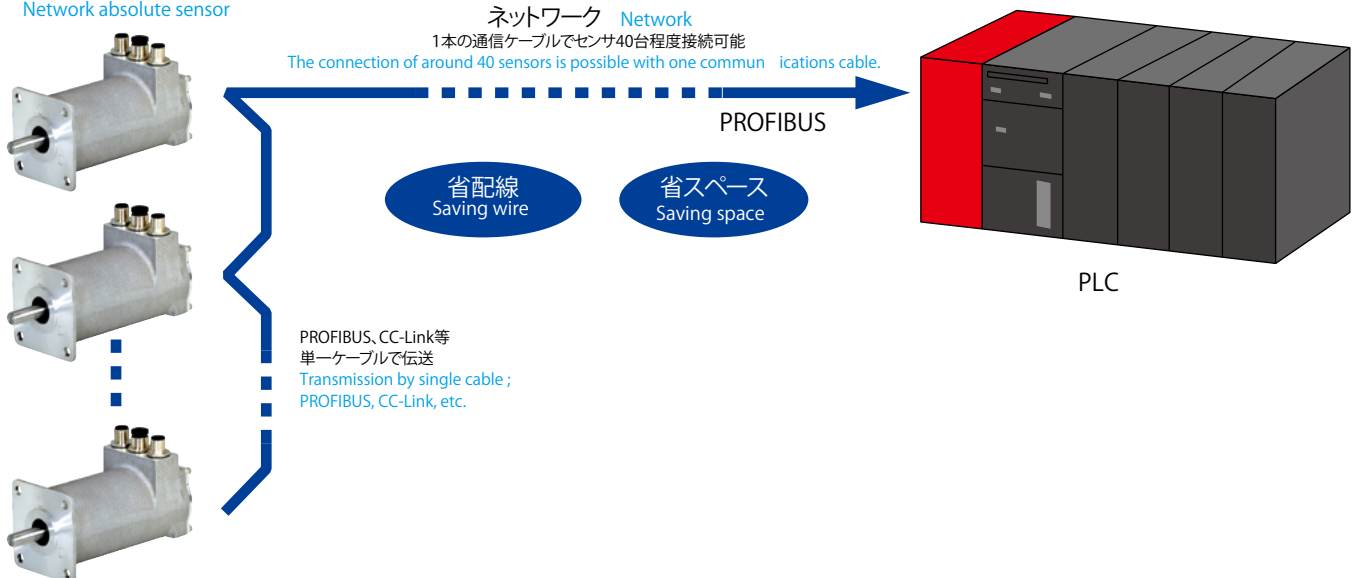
Network absolute sensor

ネットワーク Network

1本の通信ケーブルでセンサ40台程度接続可能

The connection of around 40 sensors is possible with one commun ications cable.

PROFIBUS

省配線
Saving wire

省スペース
Saving space

PLC

PROFIBUS、CC-Link等
単一ケーブルで伝送
Transmission by single cable ;
PROFIBUS, CC-Link, etc.